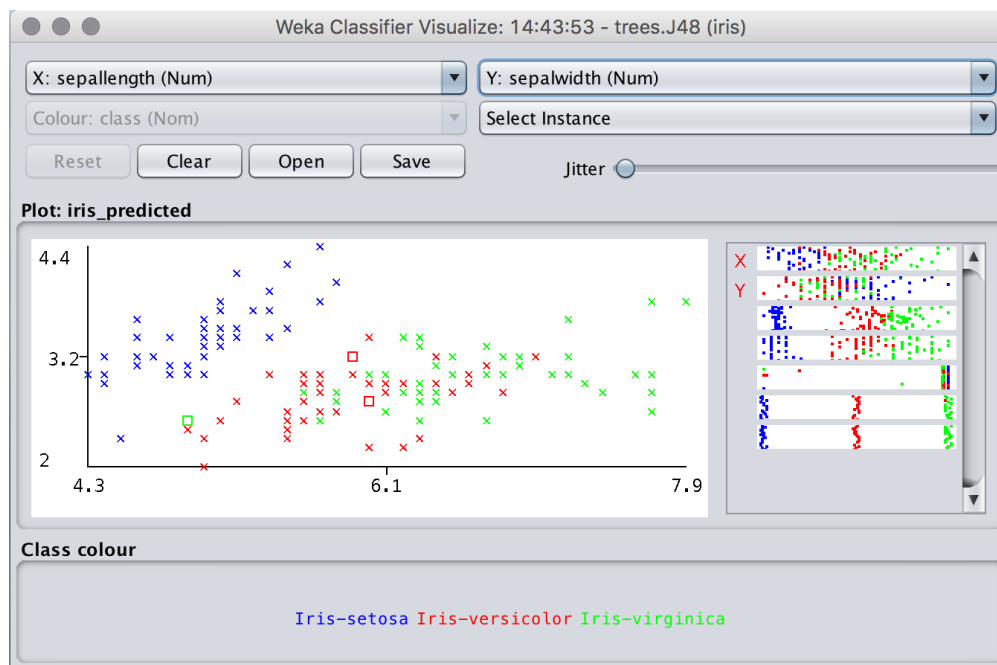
Weka Classifier Visualize: 14:43:53 - trees.J48 (iris)

X: sepallength (Num)

Y: sepalwidth (Num)

Colour: class (Nom)

Select Instance

Reset

Clear

Open

Save

Jitter

Plot: iris_predicted

4.4

3.2

2

4.3

6.1

7.9

X

Y

Class colour

Iris-setosa Iris-versicolor Iris-virginica